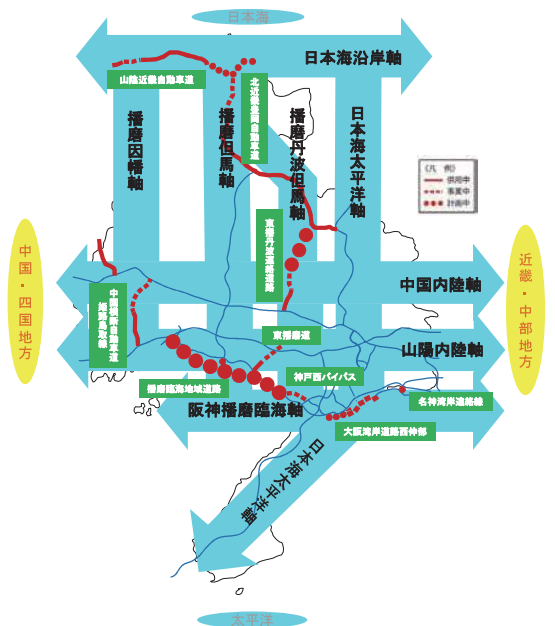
日本海

日本海沿岸軸

山陰近畿自動車道

北近畿豊岡自動車道

播磨因幡軸

播磨但馬軸

播磨丹波但馬軸

日本海太平洋軸

〈凡 例〉
供用中
事業中
計画中

東播丹連絡道路

中国・四国地方

近畿・中部地方

中国内陸軸

中国横断自動車道 姫路鳥取線

東播磨道

山陽内陸軸

神戸西バイパス

播磨臨海地域道路

阪神播磨臨海軸

名神湾岸連絡線

大阪湾岸道路西伸部

日本海太平洋軸

太平洋